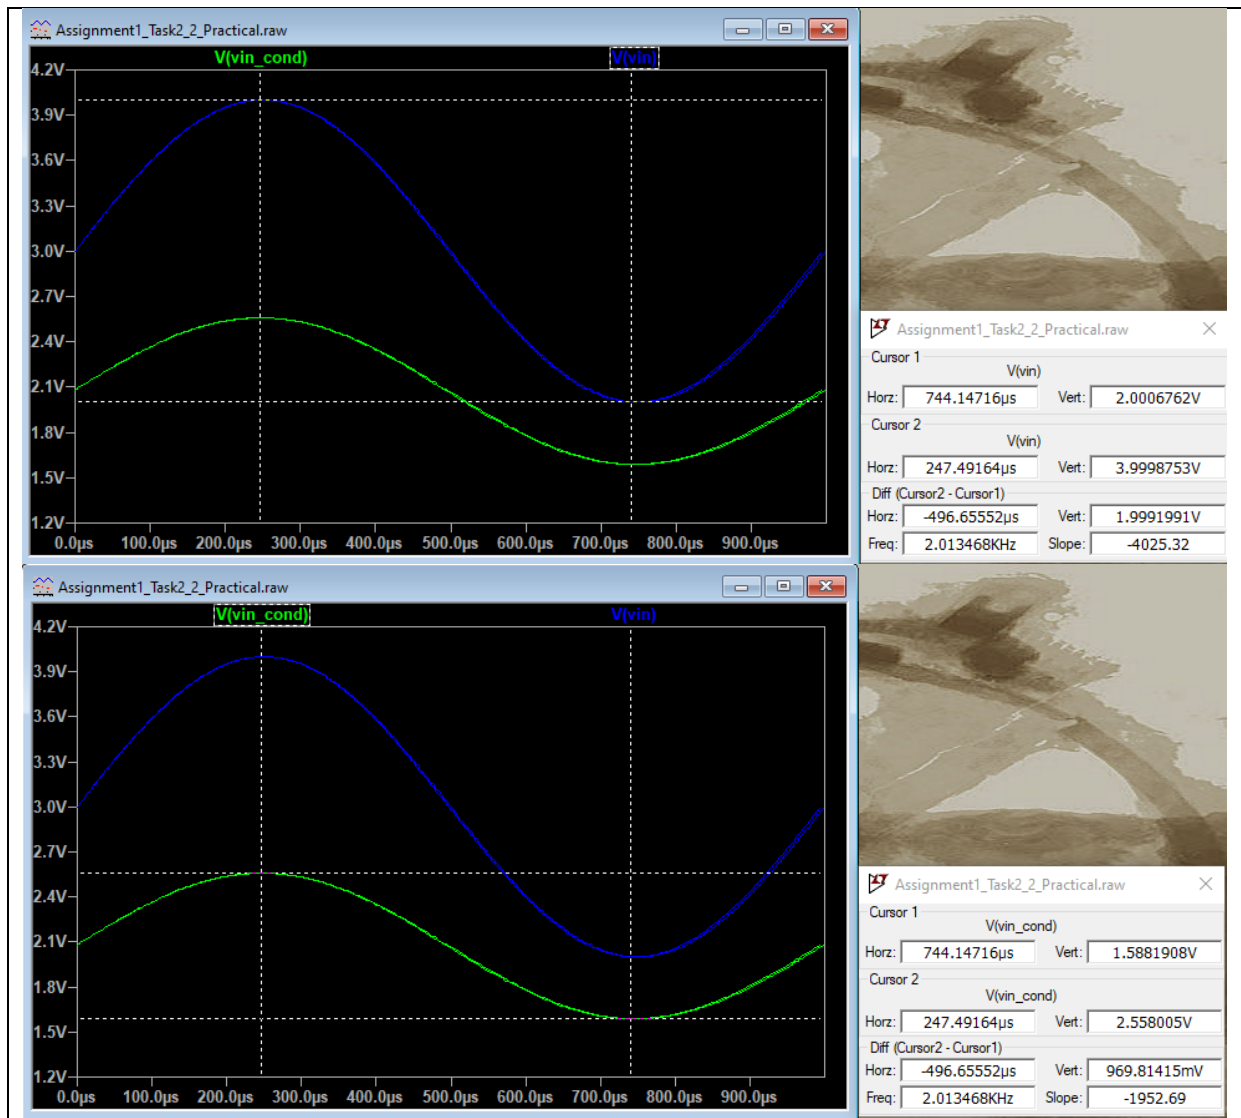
Assignment1_Task2_2_Practical.raw

V(vin_cond)
V(vin)

4.2V
3.9V
3.6V
3.3V
3.0V
2.7V
2.4V
2.1V
1.8V
1.5V
1.2V

0.0µs 100.0µs 200.0µs 300.0µs 400.0µs 500.0µs 600.0µs 700.0µs 800.0µs 900.0µs

Assignment1_Task2_2_Practical.raw

Cursor 1
V(vin)
Horz: 744.14716µs Vert: 2.0006762V

Cursor 2
V(vin)
Horz: 247.49164µs Vert: 3.9998753V

Diff (Cursor2 - Cursor1)
Horz: -496.65552µs Vert: 1.9991991V
Freq: 2.013468KHz Slope: -4025.32

Assignment1_Task2_2_Practical.raw

V(vin_cond)
V(vin)

4.2V
3.9V
3.6V
3.3V
3.0V
2.7V
2.4V
2.1V
1.8V
1.5V
1.2V

0.0µs 100.0µs 200.0µs 300.0µs 400.0µs 500.0µs 600.0µs 700.0µs 800.0µs 900.0µs

Assignment1_Task2_2_Practical.raw

Cursor 1
V(vin_cond)
Horz: 744.14716µs Vert: 1.5881908V

Cursor 2
V(vin_cond)
Horz: 247.49164µs Vert: 2.558005V

Diff (Cursor2 - Cursor1)
Horz: -496.65552µs Vert: 969.81415mV
Freq: 2.013468KHz Slope: -1952.69